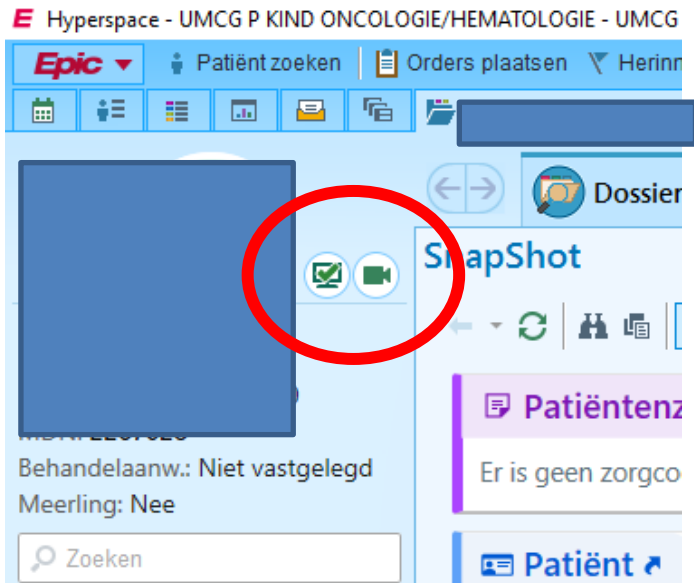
Hyperspace - UMCG P KIND ONCOLOGIE/HEMATOLOGIE - UMCG

Epic

Patiënt zoeken

Orders plaatsen

Herinn

Dossier

SnapShot

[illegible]

Behandelaanw.: Niet vastgelegd

Meerling: Nee

Zoeken

Patiëntenz

Er is geen zorgco

Patiënt